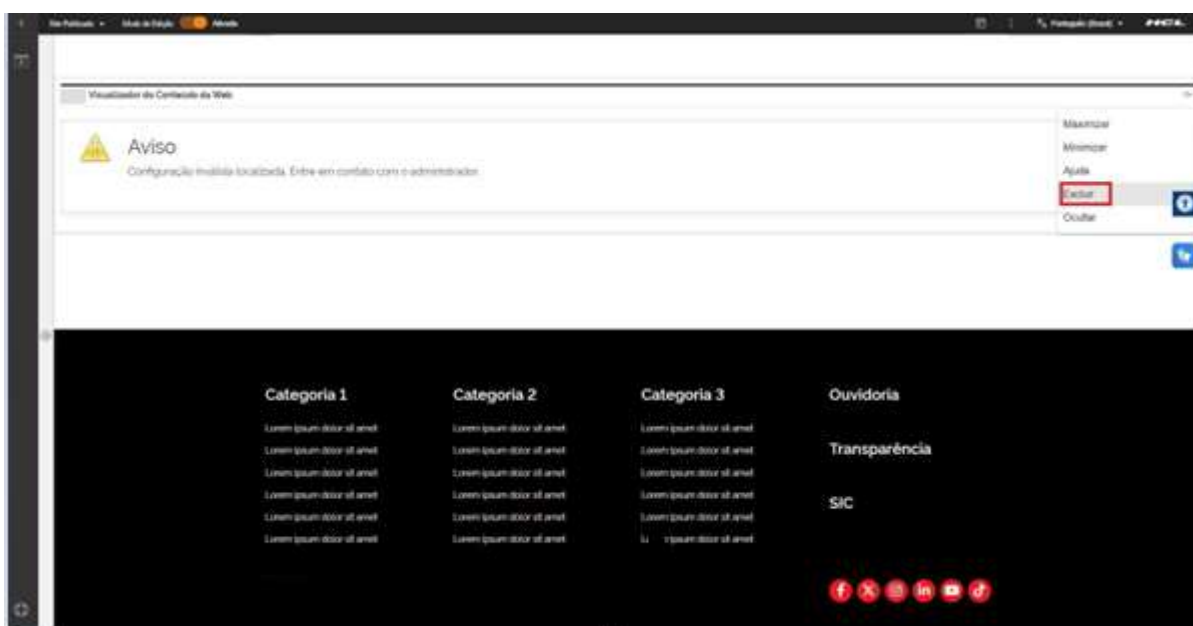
Site Publicado · Modo de Edição Ativado

Português (Brasil)

Visualizador de Conteúdo da Web

Maximizar
Minimizar
Ajuda
Excluir
Ocultar

Aviso
Configuração inválida localizada. Entre em contato com o administrador.

Categoria 1
Lorem ipsum dolor sit amet
Lorem ipsum dolor sit amet
Lorem ipsum dolor sit amet
Lorem ipsum dolor sit amet
Lorem ipsum dolor sit amet
Lorem ipsum dolor sit amet

Categoria 2
Lorem ipsum dolor sit amet
Lorem ipsum dolor sit amet
Lorem ipsum dolor sit amet
Lorem ipsum dolor sit amet
Lorem ipsum dolor sit amet
Lorem ipsum dolor sit amet

Categoria 3
Lorem ipsum dolor sit amet
Lorem ipsum dolor sit amet
Lorem ipsum dolor sit amet
Lorem ipsum dolor sit amet
Lorem ipsum dolor sit amet
L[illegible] ipsum dolor sit amet

Ouvidoria

Transparência

SIC